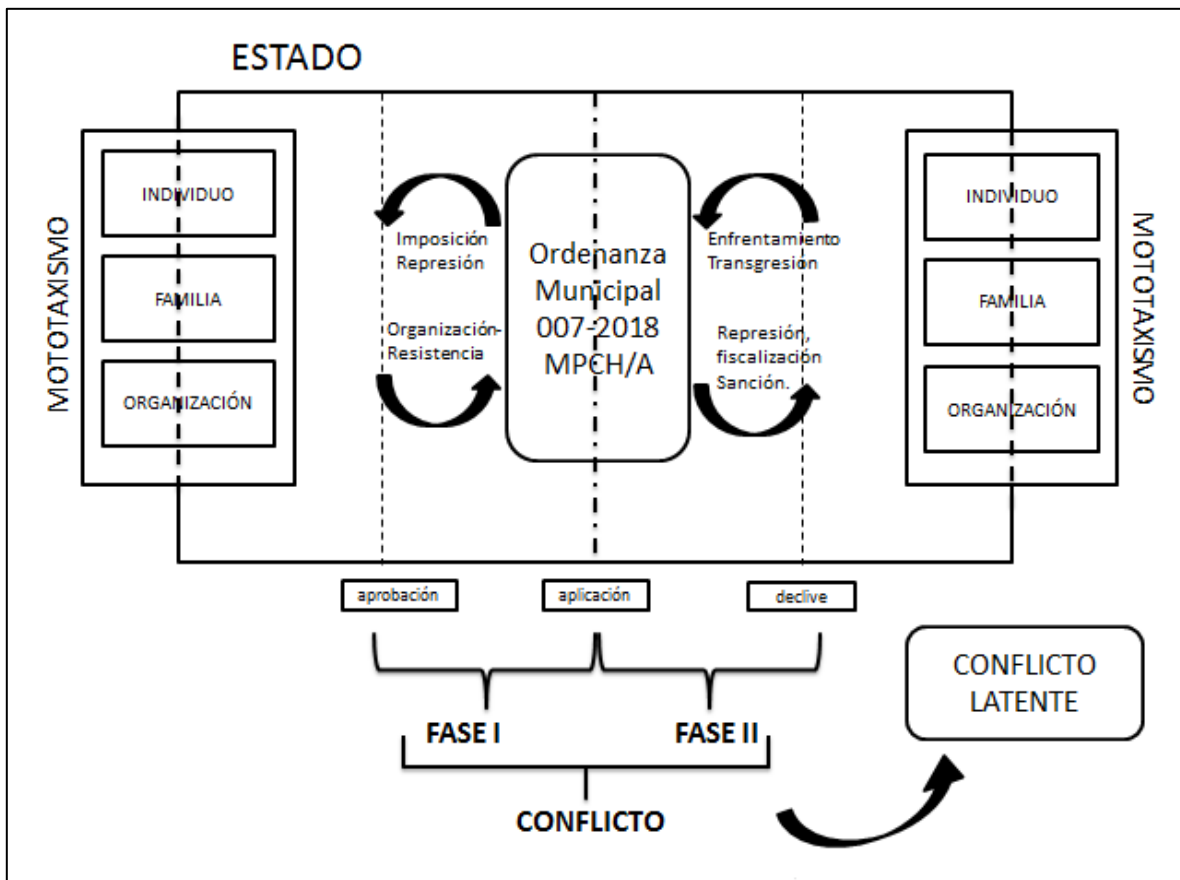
ESTADO

MOTOTAXISMO

INDIVIDUO

FAMILIA

ORGANIZACIÓN

Imposición
Represión

Organización-
Resistencia

Ordenanza
Municipal
007-2018
MPCH/A

Enfrentamiento
Transgresion

Represión,
fiscalización
Sanción.

INDIVIDUO

FAMILIA

ORGANIZACIÓN

MOTOTAXISMO

aprobación

aplicación

declive

FASE I

FASE II

CONFLICTO

CONFLICTO
LATENTE